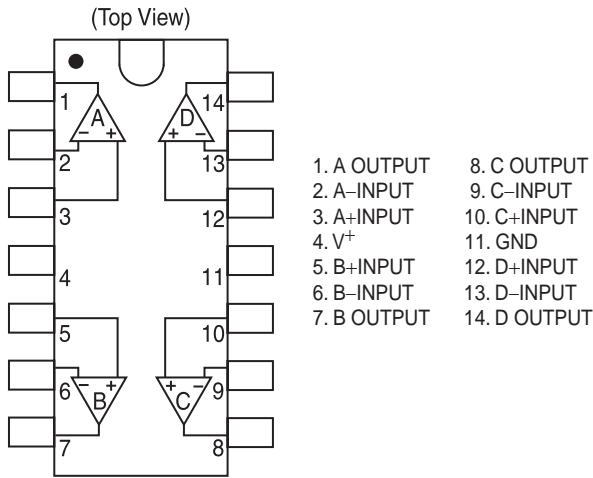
(Top View)

1
2
3
4
5
6
7
14
13
12
11
10
9
8

A
− +
D
+ −
B
− +
C
+ −

1. A OUTPUT
2. A−INPUT
3. A+INPUT
4. $V^+$
5. B+INPUT
6. B−INPUT
7. B OUTPUT

8. C OUTPUT
9. C−INPUT
10. C+INPUT
11. GND
12. D+INPUT
13. D−INPUT
14. D OUTPUT